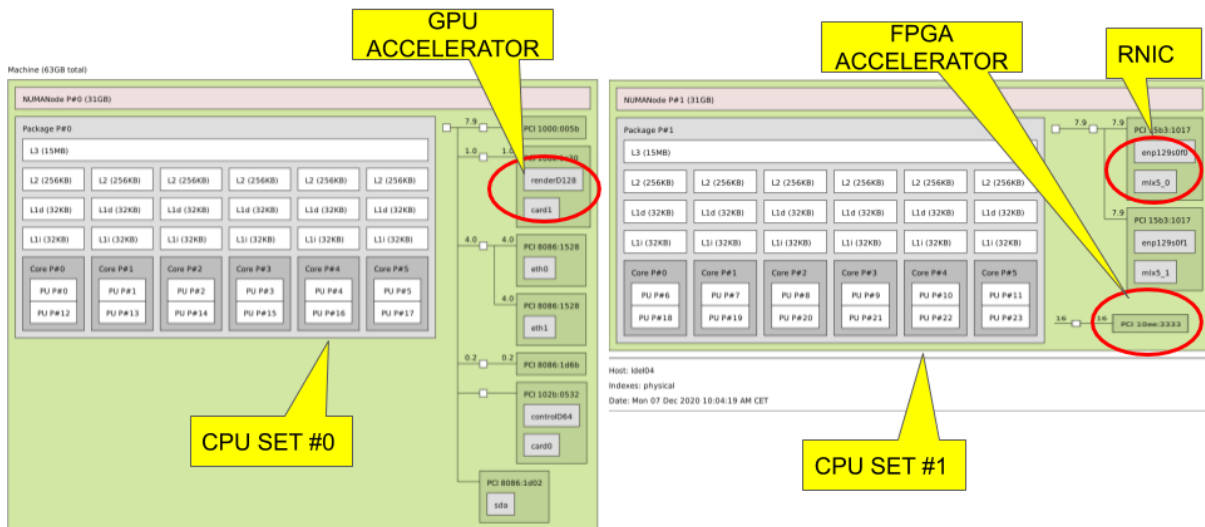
GPU ACCELERATOR

FPGA ACCELERATOR

RNIC

Machine (63GB total)

NUMANode P#0 (31GB)

Package P#0

L3 (15MB)

L2 (256KB) L2 (256KB) L2 (256KB) L2 (256KB) L2 (256KB) L2 (256KB)

L1d (32KB) L1d (32KB) L1d (32KB) L1d (32KB) L1d (32KB) L1d (32KB)

L1i (32KB) L1i (32KB) L1i (32KB) L1i (32KB) L1i (32KB) L1i (32KB)

Core P#0 PU P#0 PU P#12

Core P#1 PU P#1 PU P#13

Core P#2 PU P#2 PU P#14

Core P#3 PU P#3 PU P#15

Core P#4 PU P#4 PU P#16

Core P#5 PU P#5 PU P#17

7.9

PCI 1000:005b

1.0 1.0 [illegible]

renderD128

card1

4.0 4.0 PCI 8086:1528

eth0

4.0 PCI 8086:1528

eth1

0.2 0.2 PCI 8086:1d6b

PCI 102b:0532

controlD64

card0

PCI 8086:1d02

sda

CPU SET #0

NUMANode P#1 (31GB)

Package P#1

L3 (15MB)

L2 (256KB) L2 (256KB) L2 (256KB) L2 (256KB) L2 (256KB) L2 (256KB)

L1d (32KB) L1d (32KB) L1d (32KB) L1d (32KB) L1d (32KB) L1d (32KB)

L1i (32KB) L1i (32KB) L1i (32KB) L1i (32KB) L1i (32KB) L1i (32KB)

Core P#0 PU P#6 PU P#18

Core P#1 PU P#7 PU P#19

Core P#2 PU P#8 PU P#20

Core P#3 PU P#9 PU P#21

Core P#4 PU P#10 PU P#22

Core P#5 PU P#11 PU P#23

7.9 7.9 PCI 15b3:1017

enp129s0f0

mlx5_0

7.9 PCI 15b3:1017

enp129s0f1

mlx5_1

16 16 PCI 10ee:3333

Host: ldel04

Indexes: physical

Date: Mon 07 Dec 2020 10:04:19 AM CET

CPU SET #1